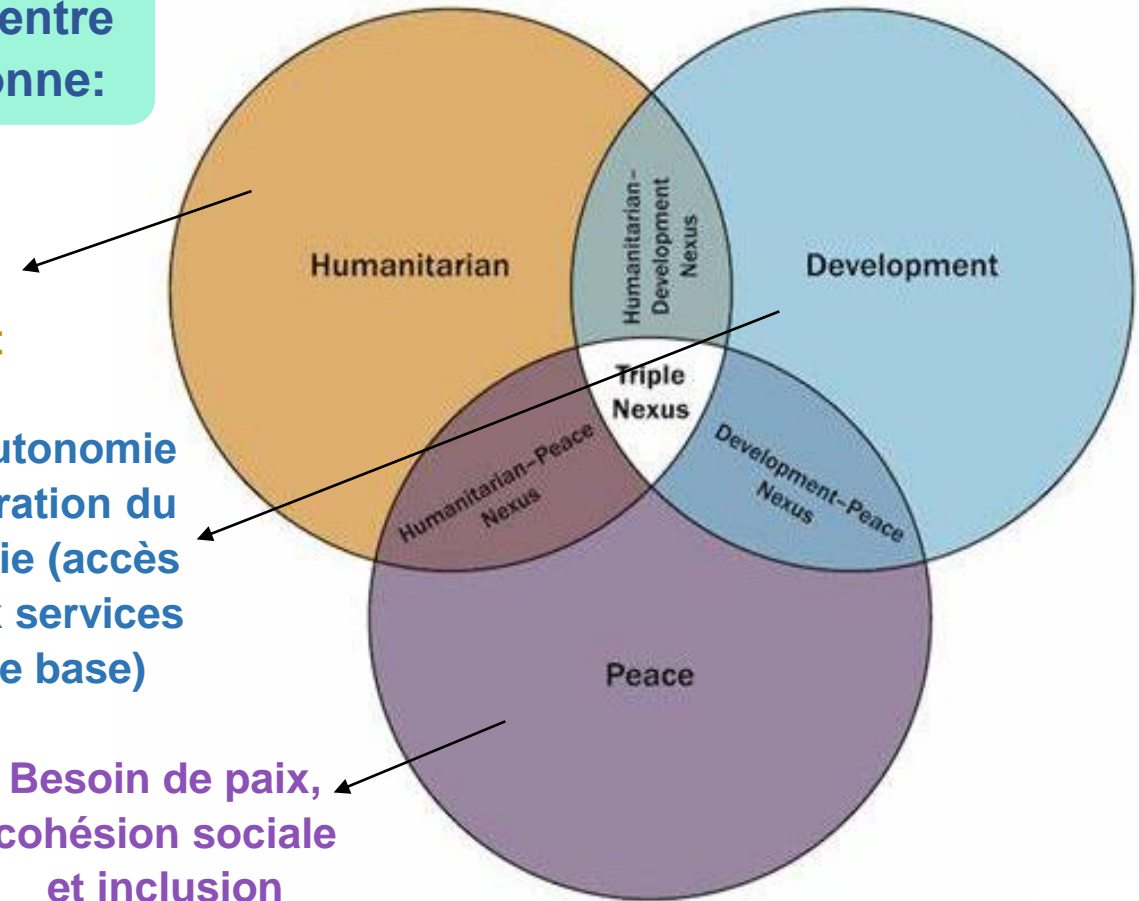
entre
onne:

utonomie
ration du
ie (accès
services
e base)

Besoin de paix,
cohésion sociale
et inclusion

Humanitarian

Development

Humanitarian-Development Nexus

Triple Nexus

Humanitarian-Peace Nexus

Development-Peace Nexus

Peace